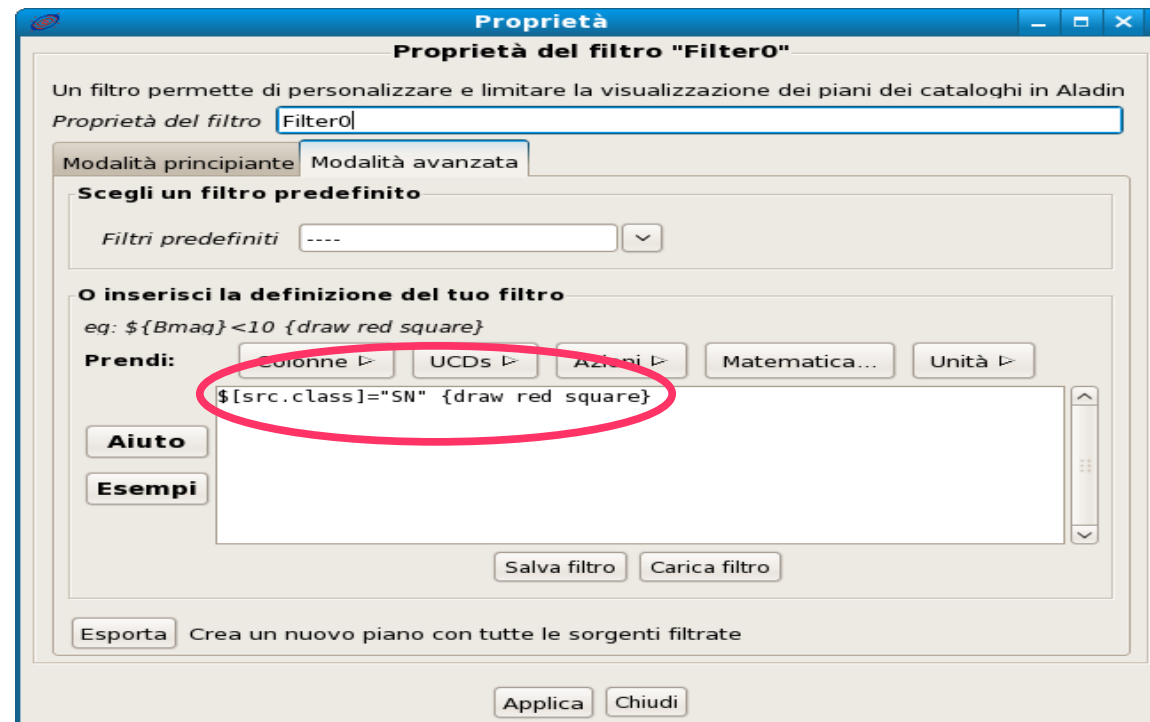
Proprietà

Proprietà del filtro "Filter0"

Un filtro permette di personalizzare e limitare la visualizzazione dei piani dei cataloghi in Aladin

Proprietà del filtro Filter0

Modalità principiante Modalità avanzata

Scegli un filtro predefinito

Filtri predefiniti ----

O inserisci la definizione del tuo filtro

eg: ${Bmag}<10 {draw red square}

Prendi: Colonne ⊳ UCDs ⊳ Azioni ⊳ Matematica... Unità ⊳

$[src.class]="SN" {draw red square}

Aiuto

Esempi

Salva filtro Carica filtro

Esporta Crea un nuovo piano con tutte le sorgenti filtrate

Applica Chiudi